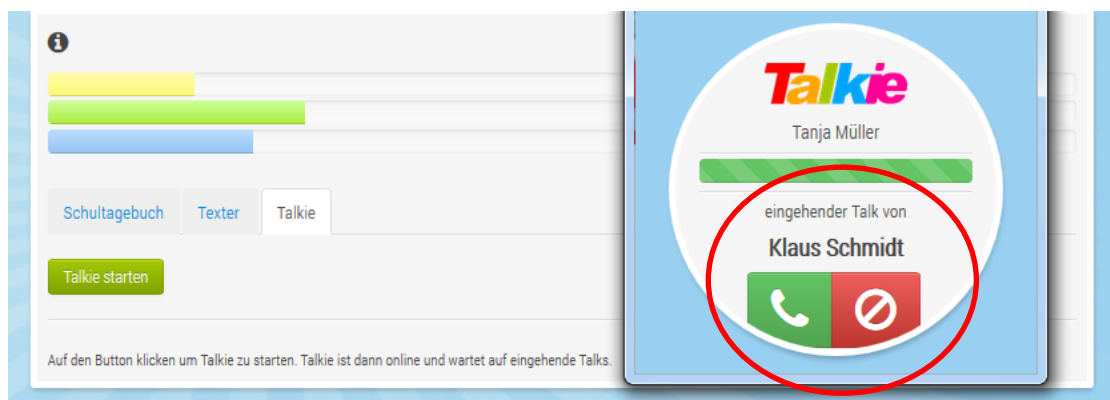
Schultagebuch
Texter
Talkie

Talkie starten

Auf den Button klicken um Talkie zu starten. Talkie ist dann online und wartet auf eingehende Talks.

Talkie
Tanja Müller
eingehender Talk von
Klaus Schmidt